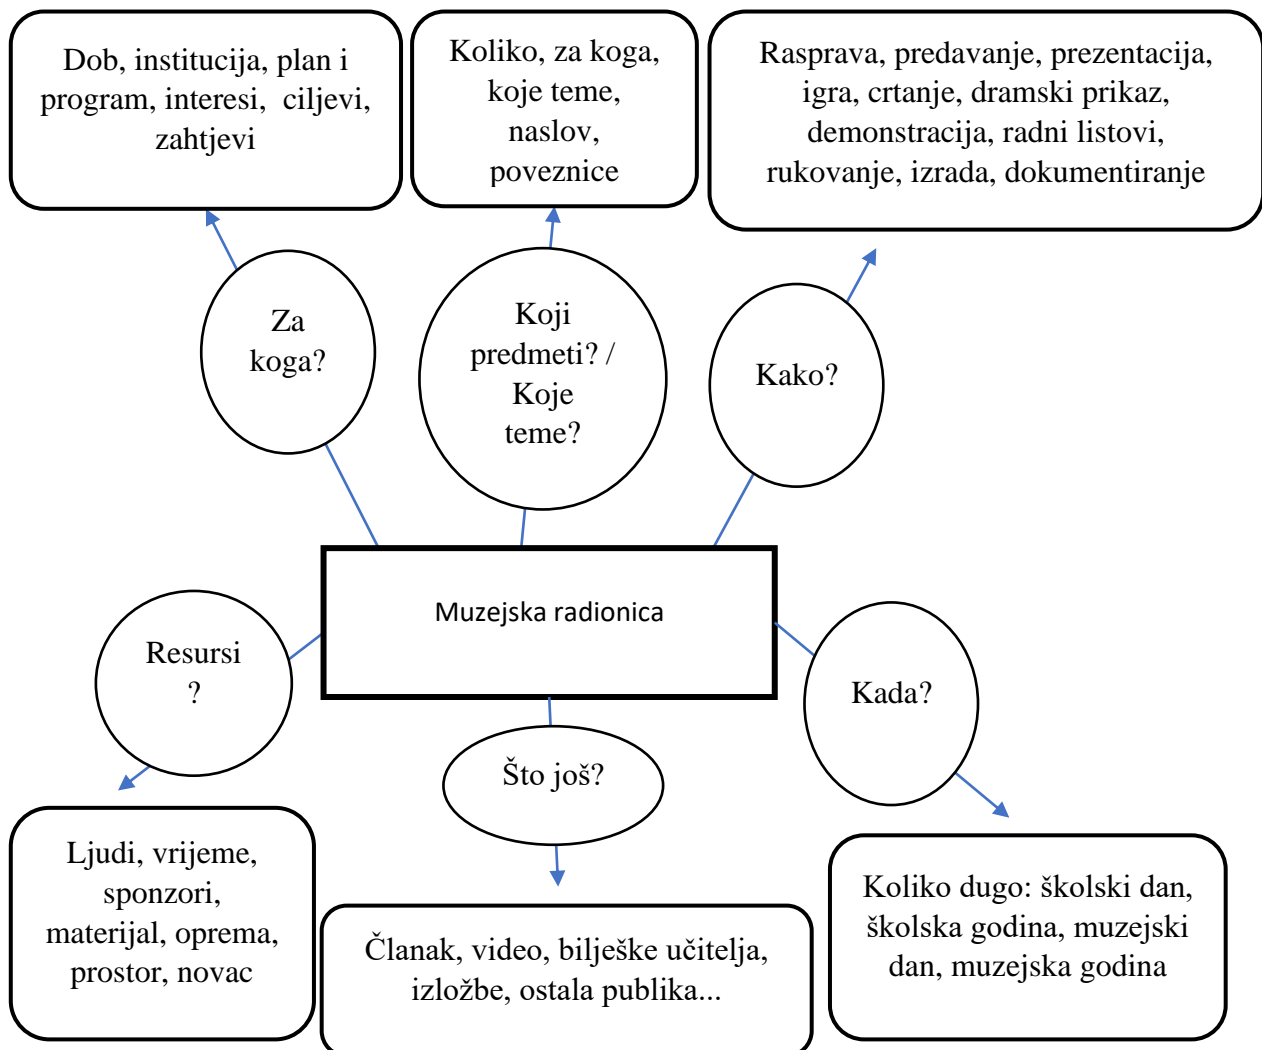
Dob, institucija, plan i program, interesi, ciljevi, zahtjevi

Koliko, za koga, koje teme, naslov, poveznice

Rasprava, predavanje, prezentacija, igra, crtanje, dramski prikaz, demonstracija, radni listovi, rukovanje, izrada, dokumentiranje

Za koga?

Koji predmeti? / Koje teme?

Kako?

Muzejska radionica

Resursi ?

Kada?

Što još?

Ljudi, vrijeme, sponzori, materijal, oprema, prostor, novac

Članak, video, bilješke učitelja, izložbe, ostala publika...

Koliko dugo: školski dan, školska godina, muzejski dan, muzejska godina